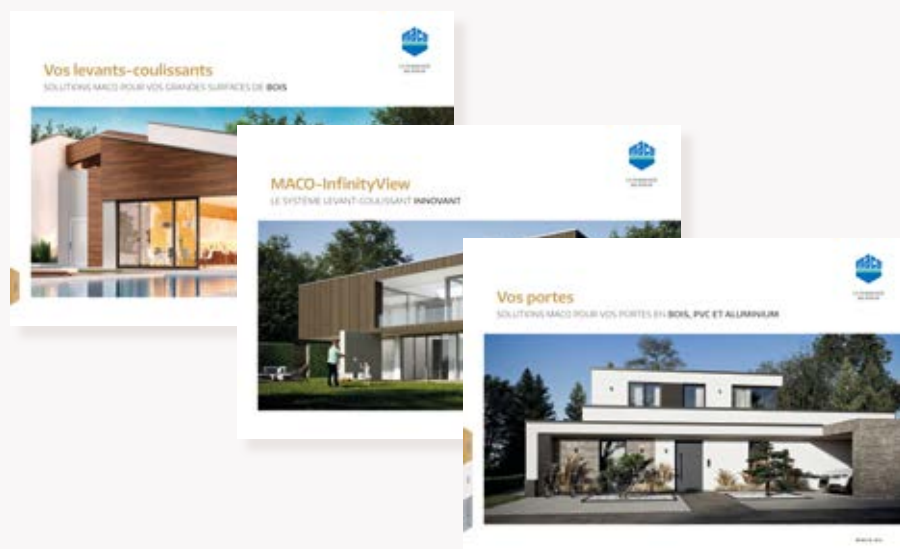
MACO

Vos levants-coulissants

SOLUTIONS MACO POUR VOS GRANDES SURFACES DE BOIS

MACO

MACO-InfinityView

LE SYSTÈME LEVANT-COULISSANT INNOVANT

MACO

Vos portes

SOLUTIONS MACO POUR VOS PORTES EN BOIS, PVC ET ALUMINIUM